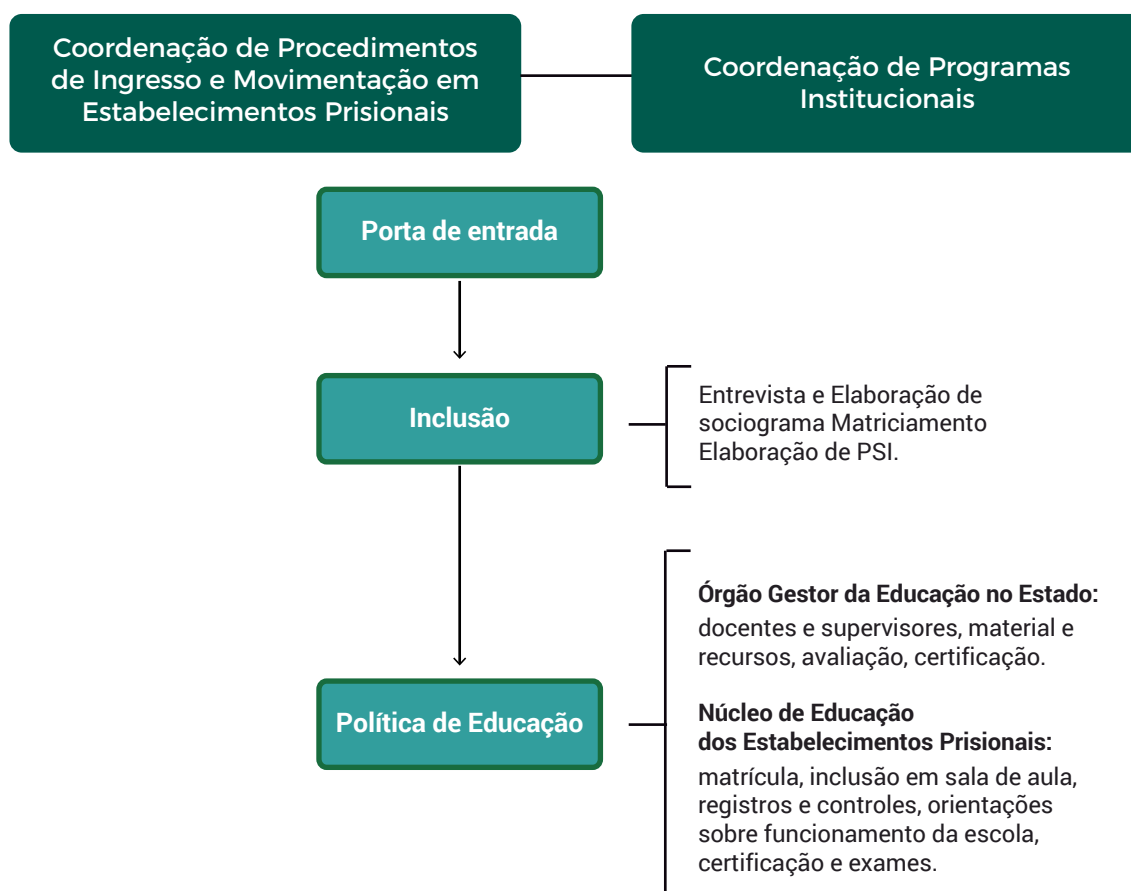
Coordenação de Procedimentos de Ingresso e Movimentação em Estabelecimentos Prisionais

Coordenação de Programas Institucionais

Porta de entrada

Inclusão

Entrevista e Elaboração de sociograma Matriciamento Elaboração de PSI.

Política de Educação

**Órgão Gestor da Educação no Estado:** docentes e supervisores, material e recursos, avaliação, certificação.

**Núcleo de Educação dos Estabelecimentos Prisionais:** matrícula, inclusão em sala de aula, registros e controles, orientações sobre funcionamento da escola, certificação e exames.